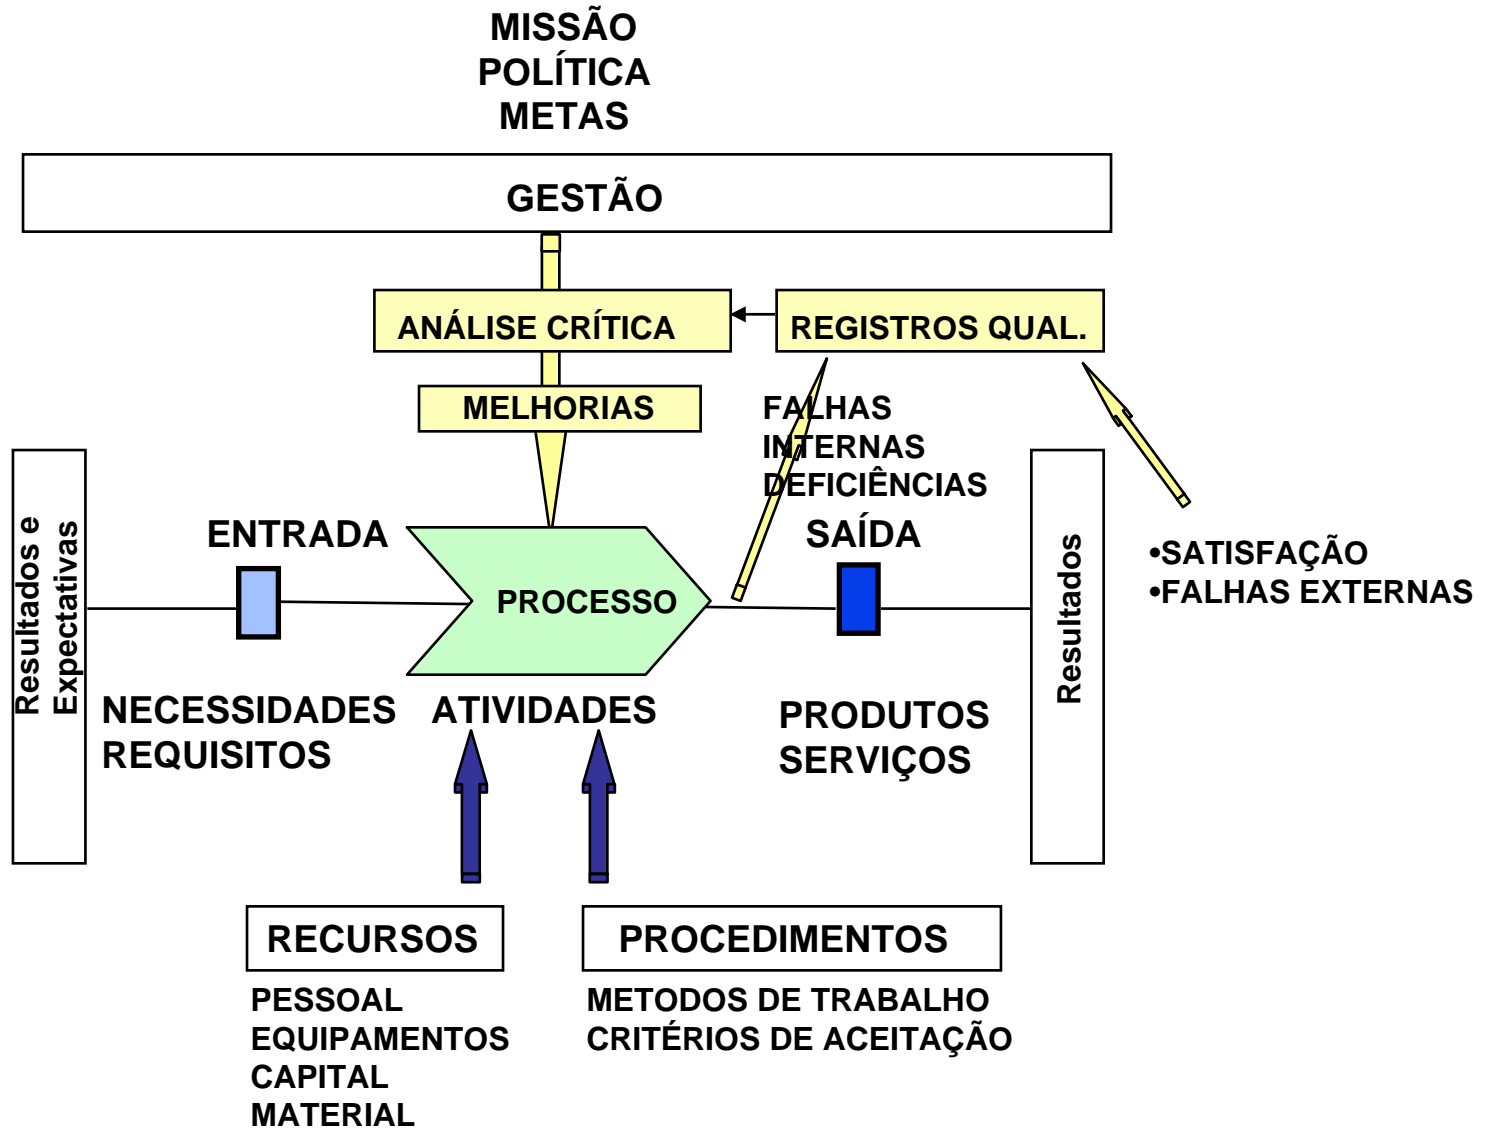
MISSÃO
POLÍTICA
METAS

GESTÃO

ANÁLISE CRÍTICA

REGISTROS QUAL.

MELHORIAS

FALHAS
INTERNAS
DEFICIÊNCIAS

Resultados e Expectativas

ENTRADA

PROCESSO

SAÍDA

Resultados

•SATISFAÇÃO
•FALHAS EXTERNAS

NECESSIDADES
REQUISITOS

ATIVIDADES

PRODUTOS
SERVIÇOS

RECURSOS

PROCEDIMENTOS

PESSOAL
EQUIPAMENTOS
CAPITAL
MATERIAL

METODOS DE TRABALHO
CRITÉRIOS DE ACEITAÇÃO